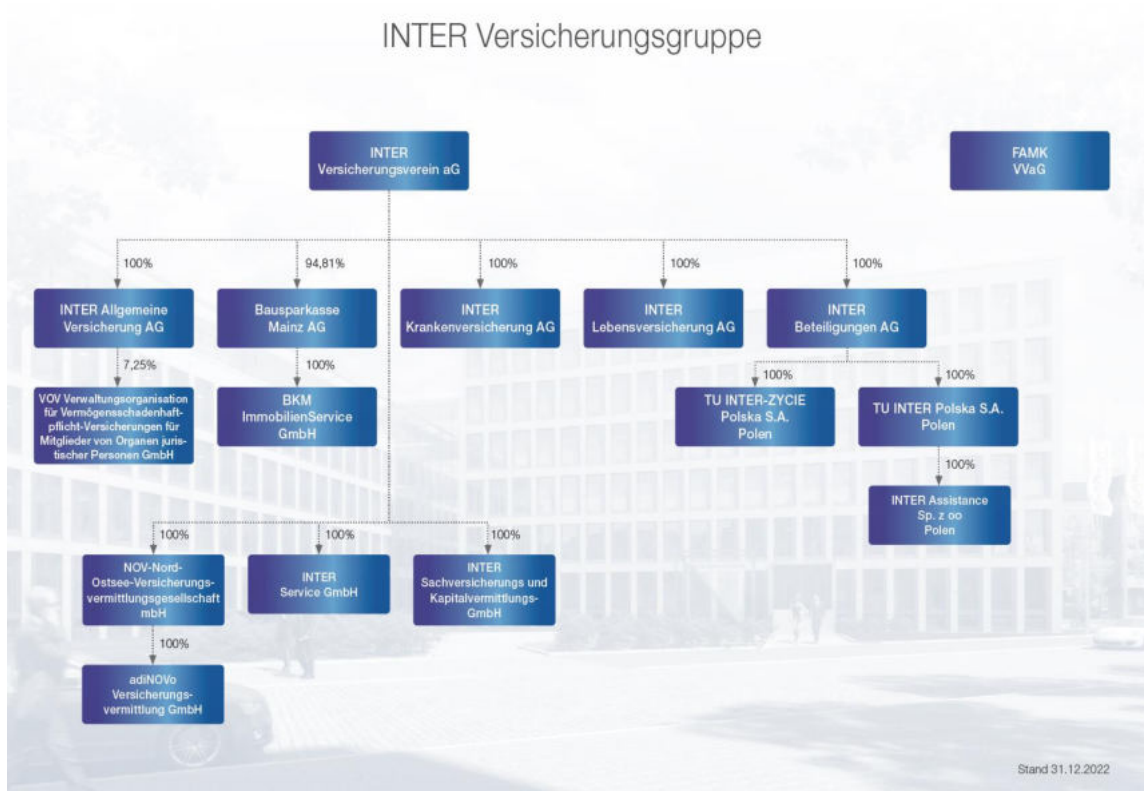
INTER Versicherungsgruppe

INTER Versicherungsverein aG

FAMK VVaG

100%

94,81%

100%

100%

100%

INTER Allgemeine Versicherung AG

Bausparkasse Mainz AG

INTER Krankenversicherung AG

INTER Lebensversicherung AG

INTER Beteiligungen AG

7,25%

VOV Verwaltungsorganisation für Vermögensschadenhaftpflicht-Versicherungen für Mitglieder von Organen juristischer Personen GmbH

100%

BKM ImmobilienService GmbH

100%

100%

TU INTER-ZYCIE Polska S.A. Polen

TU INTER Polska S.A. Polen

100%

INTER Assistance Sp. z oo Polen

100%

100%

100%

NOV-Nord-Ostsee-Versicherungsvermittlungsgesellschaft mbH

INTER Service GmbH

INTER Sachversicherungs und Kapitalvermittlungs-GmbH

100%

adiNOVo Versicherungsvermittlung GmbH

Stand 31.12.2022